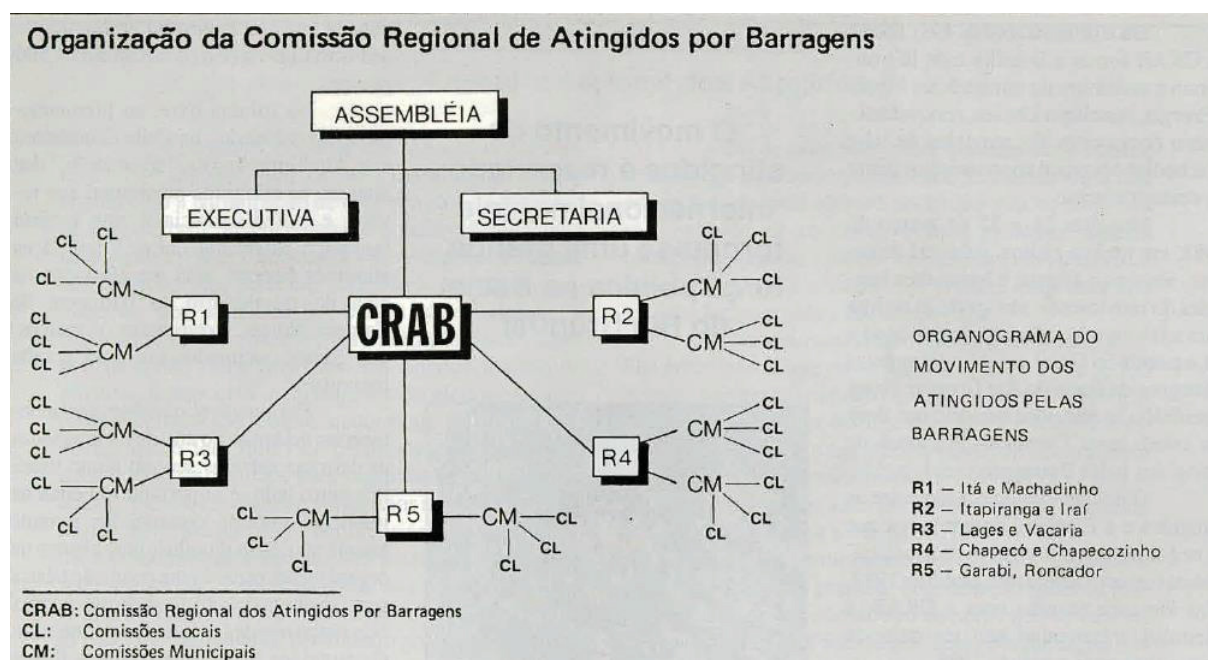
Organização da Comissão Regional de Atingidos por Barragens

ASSEMBLÉIA

EXECUTIVA

SECRETARIA

CL
CL
CL
CM
R1
CL
CL
CL
CM

CRAB

CL
CL
CM
R2
CL
CL
CL
CM

CL
CL
CL
CM
R3
CL
CL
CL
CM

CL
CL
CM
R4
CL
CL
CL
CM

CL
CL
CM
R5
CM
CL
CL
CL

ORGANOGRAMA DO MOVIMENTO DOS ATINGIDOS PELAS BARRAGENS

R1 – Itá e Machadinho
R2 – Itapiranga e Iraí
R3 – Lages e Vacaria
R4 – Chapecó e Chapecozinho
R5 – Garabi, Roncador

CRAB: Comissão Regional dos Atingidos Por Barragens
CL: Comissões Locais
CM: Comissões Municipais